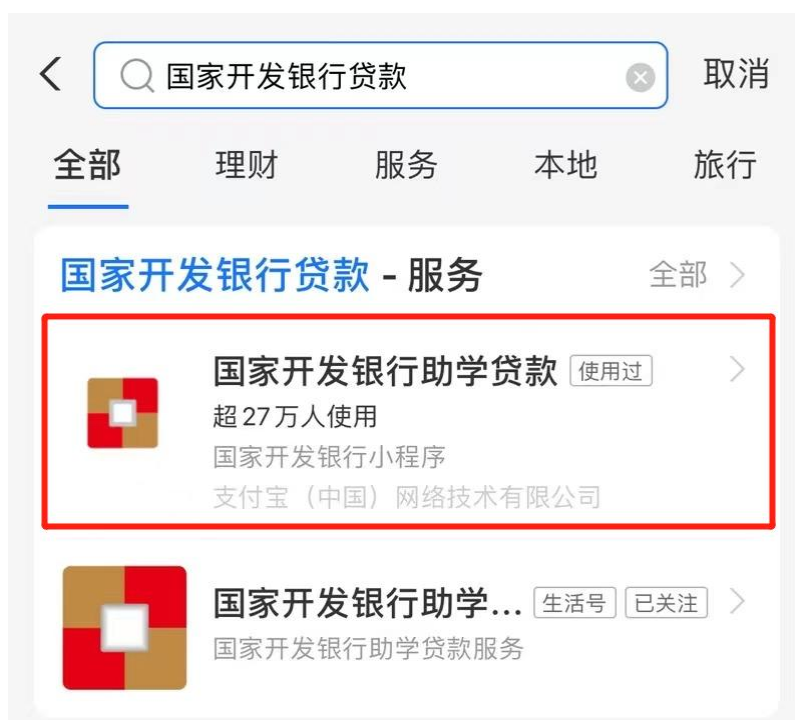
国家开发银行贷款

取消

全部　理财　服务　本地　旅行

国家开发银行贷款 - 服务

全部

国家开发银行助学贷款 使用过

超27万人使用

国家开发银行小程序

支付宝（中国）网络技术有限公司

国家开发银行助学... 生活号 已关注

国家开发银行助学贷款服务